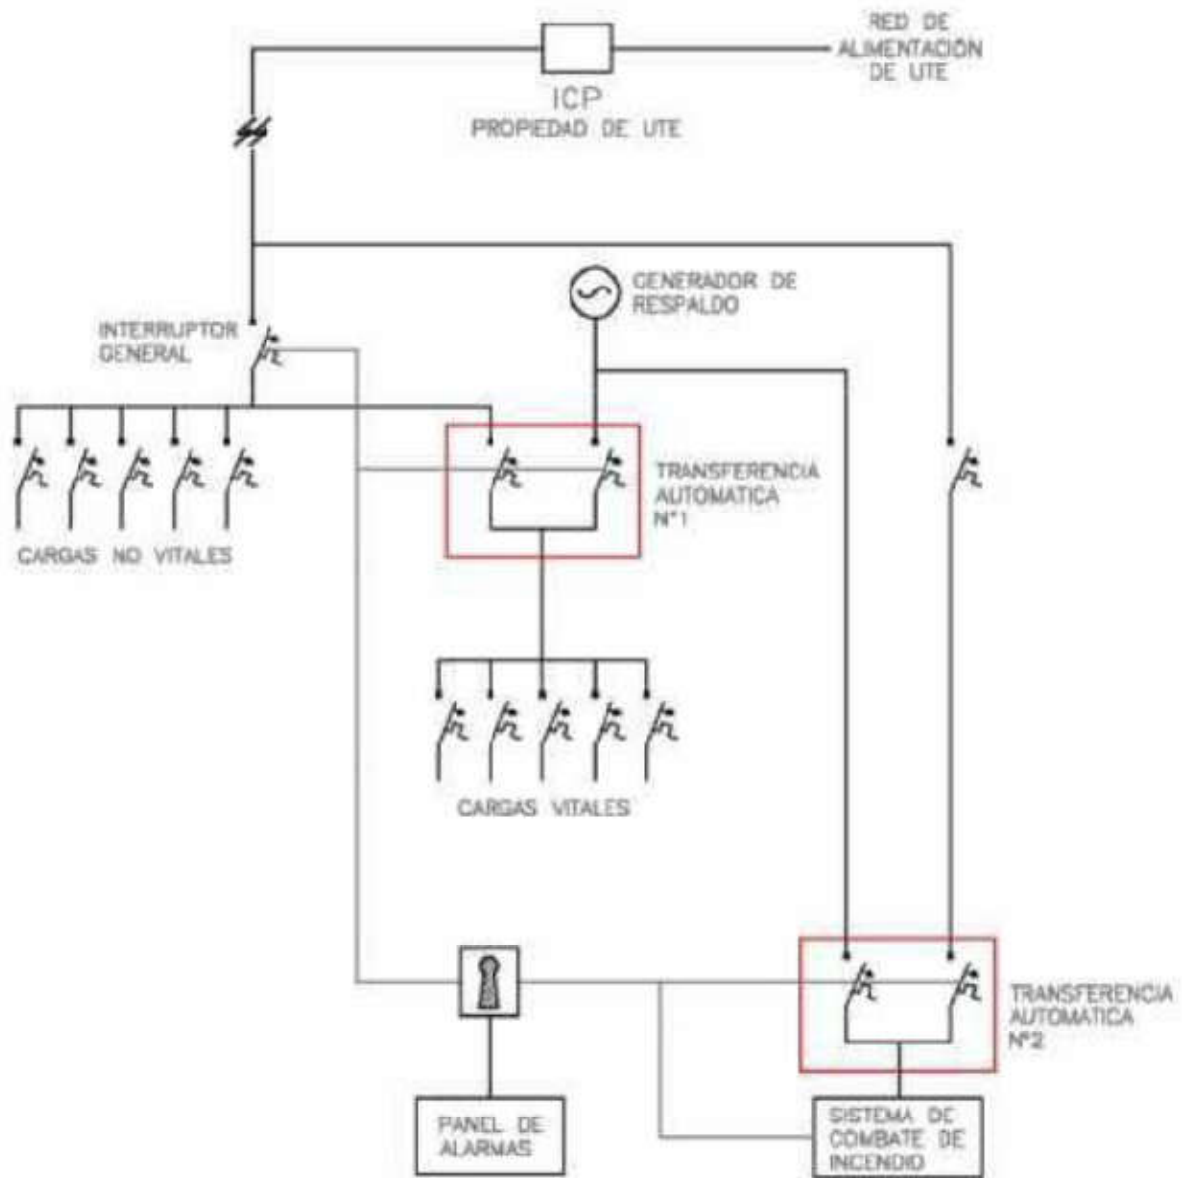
RED DE ALIMENTACIÓN DE UTE

ICP
PROPIEDAD DE UTE

GENERADOR DE RESPALDO

INTERRUPTOR GENERAL

TRANSFERENCIA AUTOMATICA N°1

CARGAS NO VITALES

CARGAS VITALES

TRANSFERENCIA AUTOMATICA N°2

PANEL DE ALARMAS

SISTEMA DE COMBATE DE INCENDIO